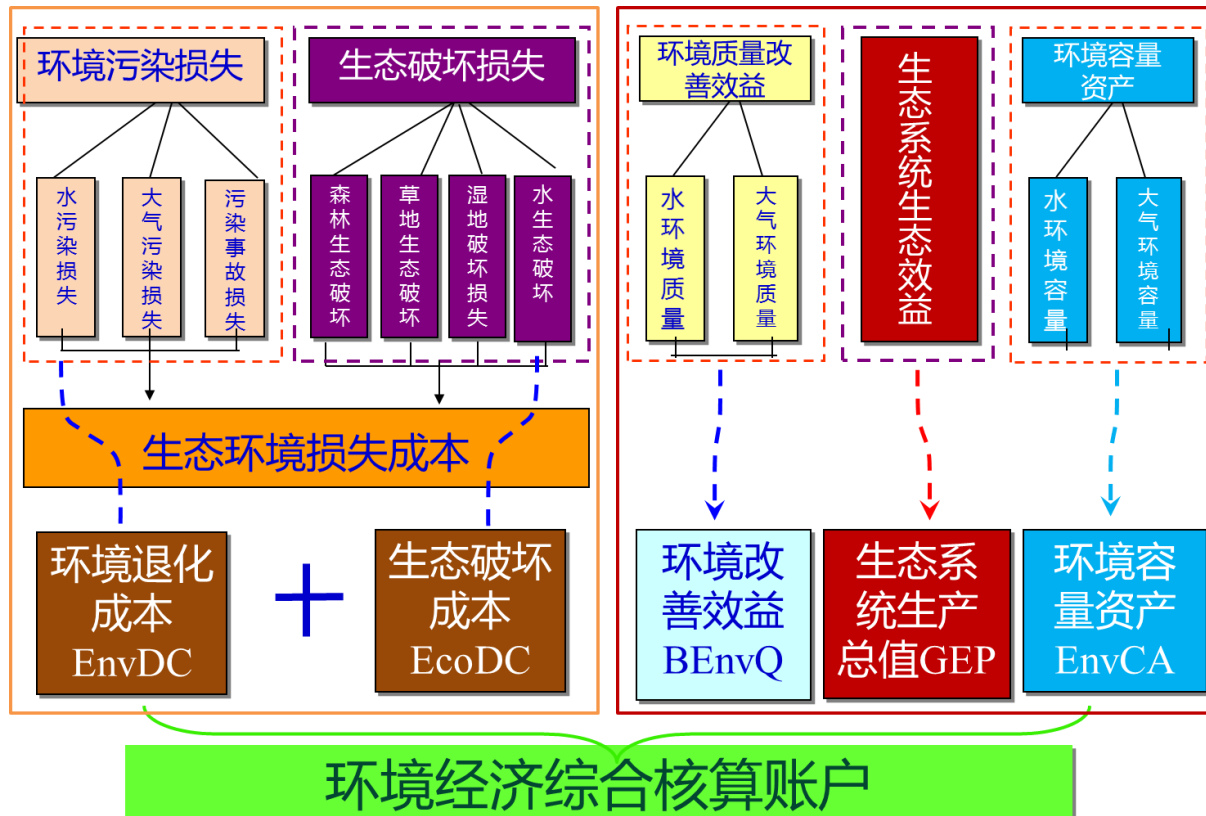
环境污染损失

生态破坏损失

水污染损失

大气污染损失

污染事故损失

森林生态破坏

草地生态破坏

湿地破坏损失

水生态破坏

生态环境损失成本

环境退化成本 EnvDC

+

生态破坏成本 EcoDC

环境质量改善效益

水环境质量

大气环境质量

生态系统生态效益

环境容量资产

水环境容量

大气环境容量

环境改善效益 BEnvQ

生态系统生产总值GEP

环境容量资产 EnvCA

环境经济综合核算账户